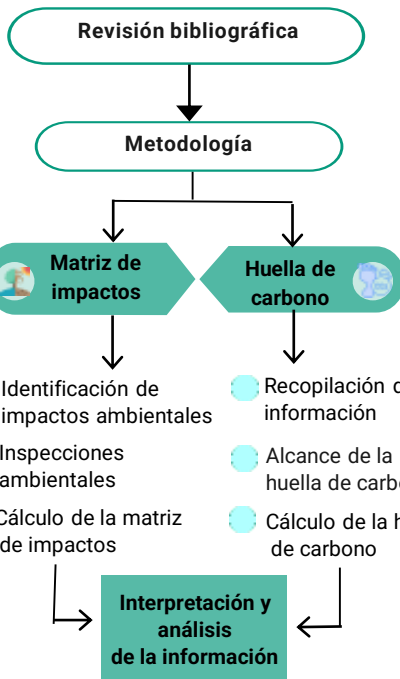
Revisión bibliográfica

Metodología

Matriz de impactos

Huella de carbono

Identificación de impactos ambientales

Inspecciones ambientales

Cálculo de la matriz de impactos

Recopilación d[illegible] información

Alcance de la huella de carbo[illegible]

Cálculo de la h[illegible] de carbono

Interpretación y análisis de la información